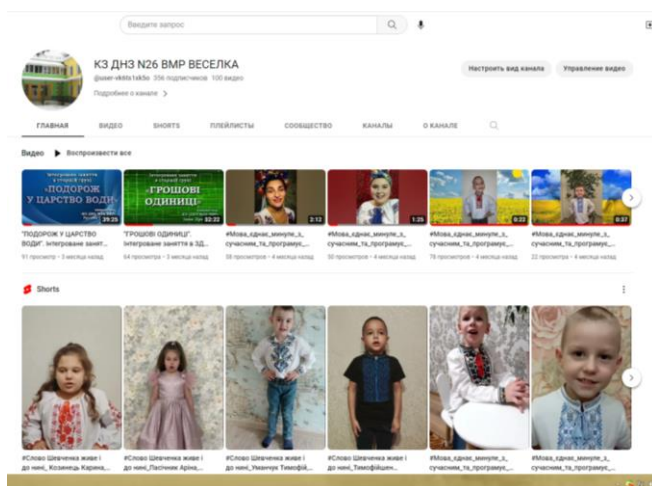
Введите запрос

КЗ ДНЗ N26 ВМР ВЕСЕЛКА
@user-vk6ts1xk5o 356 подписчиков 100 видео
Подробнее о канале >

Настроить вид канала
Управление видео

ГЛАВНАЯ
ВИДЕО
SHORTS
ПЛЕЙЛИСТЫ
СООБЩЕСТВО
КАНАЛЫ
О КАНАЛЕ

Видео ▶ Воспроизвести все

«ПОДОРОЖ У ЦАРСТВО ВОДИ»
29:25
"ПОДОРОЖ У ЦАРСТВО ВОДИ". Інтегроване занят...
91 просмотр • 3 месяца назад

«ГРОШОВІ ОДИНИЦІ»
22:22
"ГРОШОВІ ОДИНИЦІ". Інтегроване заняття в ЗД...
64 просмотра • 3 месяца назад

2:12
#Мова_єднає_минуле_з_сучасним_та_програмує_...
38 просмотров • 4 месяца назад

1:25
#Мова_єднає_минуле_з_сучасним_та_програмує_...
50 просмотров • 4 месяца назад

0:22
#Мова_єднає_минуле_з_сучасним_та_програмує_...
78 просмотров • 4 месяца назад

0:37
#Мова_єднає_минуле_з_сучасним_та_програмує_...
22 просмотра • 4 месяца назад

Shorts

#Слово Шевченка живе і до нині_Козинець Карина...
#Слово Шевченка живе і до нині_Пасічник Аріна...
#Слово Шевченка живе і до нині_Уманчук Тимофій...
#Слово Шевченка живе і до нині_Тимофійчен...
#Мова_єднає_минуле_з_сучасним_та_програмує_...
#Мова_єднає_минуле_з_сучасним_та_програмує_...